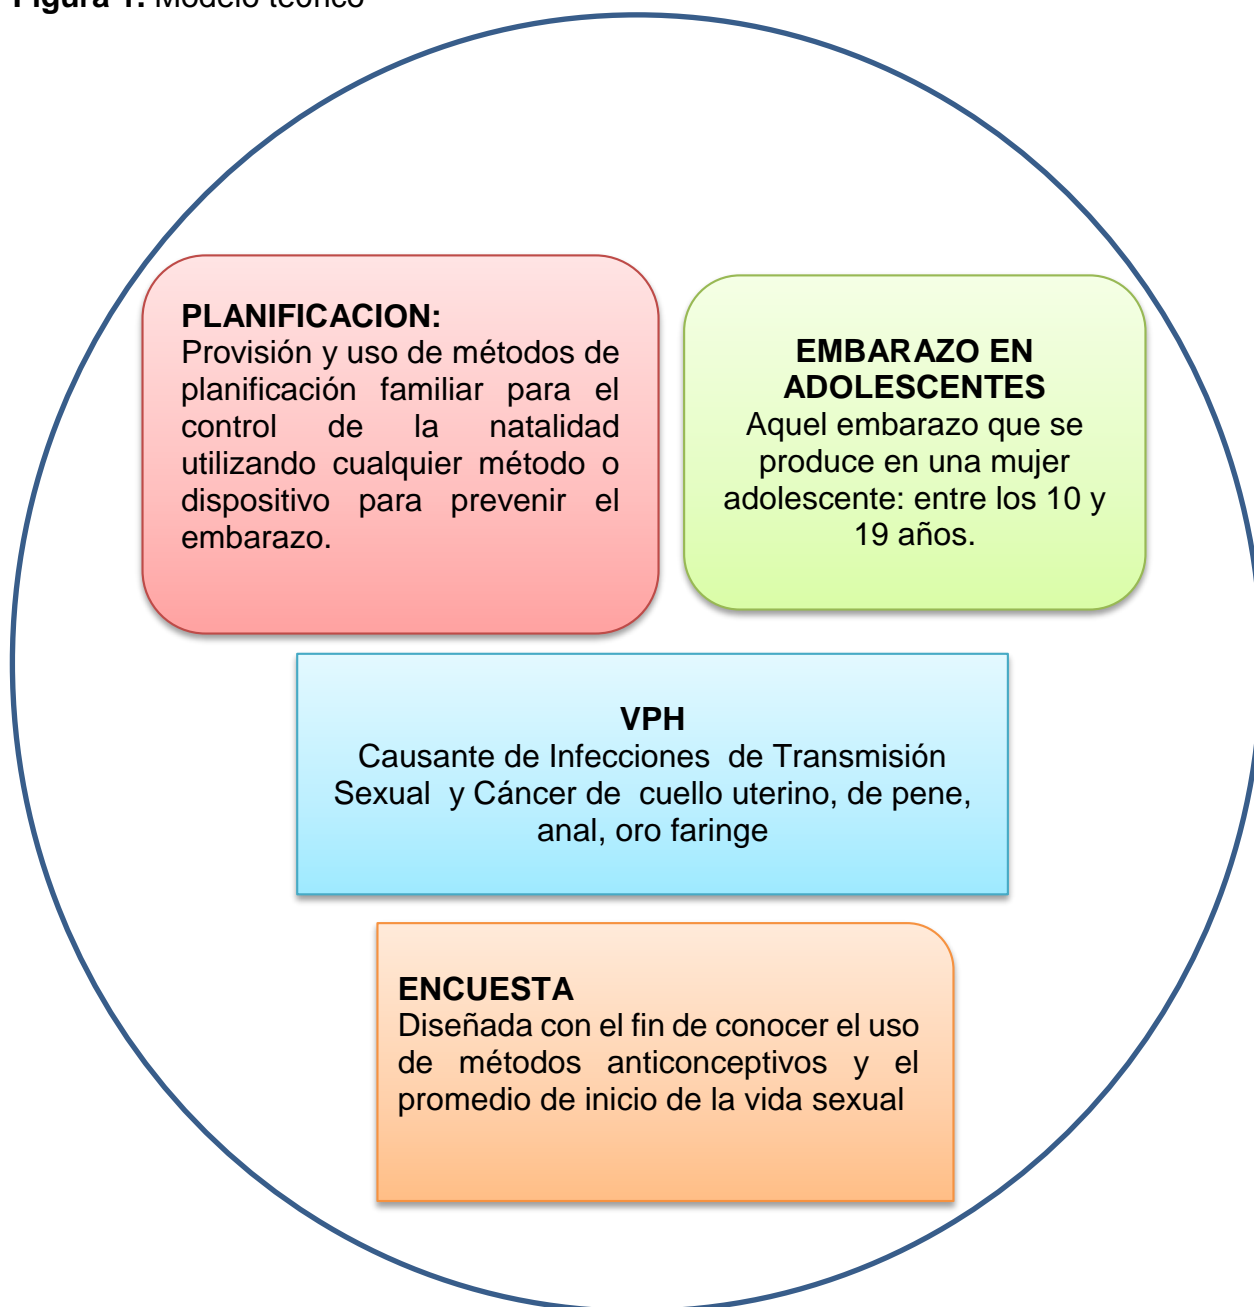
**Figura 1.** Modelo teórico

**PLANIFICACION:**
Provisión y uso de métodos de planificación familiar para el control de la natalidad utilizando cualquier método o dispositivo para prevenir el embarazo.

**EMBARAZO EN ADOLESCENTES**
Aquel embarazo que se produce en una mujer adolescente: entre los 10 y 19 años.

**VPH**
Causante de Infecciones de Transmisión Sexual y Cáncer de cuello uterino, de pene, anal, oro faringe

**ENCUESTA**
Diseñada con el fin de conocer el uso de métodos anticonceptivos y el promedio de inicio de la vida sexual